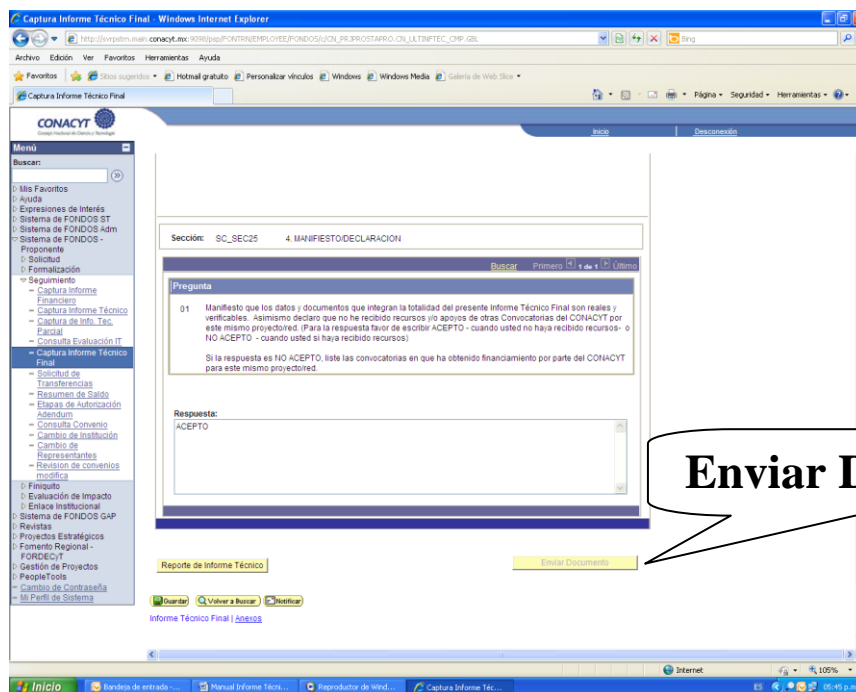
Captura Informe Técnico Final - Windows Internet Explorer

http://svrpstm.main.conacyt.mx:9098/psp/PONTRN/EMPLOYEE/FONDOS/c/CN_PR3PROSTAPRO.CN_ULTINFTEC_CMP.GBL

Bing

Archivo Edición Ver Favoritos Herramientas Ayuda

Favoritos Sitios sugeridos Hotmail gratuito Personalizar vínculos Windows Windows Media Galería de Web Slice

Captura Informe Técnico Final

Página Seguridad Herramientas

CONACYT
Consejo Nacional de Ciencia y Tecnología

Inicio Desconexión

Menú
Buscar:

Mis Favoritos
Ayuda
Expresiones de Interés
Sistema de FONDOS ST
Sistema de FONDOS Adm
Sistema de FONDOS - Proponente
Solicitud
Formalización
Seguimiento
– Captura Informe Financiero
– Captura Informe Técnico
– Captura de Info. Tec. Parcial
– Consulta Evaluación IT
– Captura Informe Técnico Final
– Solicitud de Transferencias
– Resumen de Saldo
– Etapas de Autorización Adendum
– Consulta Convenio
– Cambio de Institución
– Cambio de Representantes
– Revision de convenios modifica
Finiquito
Evaluación de Impacto
Enlace Institucional
Sistema de FONDOS GAP
Revistas
Proyectos Estratégicos
Fomento Regional - FORDECyT
Gestión de Proyectos
PeopleTools
Cambio de Contraseña
Mi Perfil de Sistema

Sección: SC_SEC25 4. MANIFIESTO/DECLARACION

Buscar Primero 1 de 1 Último

Pregunta

01 Manifiesto que los datos y documentos que integran la totalidad del presente Informe Técnico Final son reales y verificables. Asimismo declaro que no he recibido recursos y/o apoyos de otras Convocatorias del CONACYT por este mismo proyecto/red. (Para la respuesta favor de escribir ACEPTO - cuando usted no haya recibido recursos- o NO ACEPTO - cuando usted si haya recibido recursos)

Si la respuesta es NO ACEPTO, liste las convocatorias en que ha obtenido financiamiento por parte del CONACYT para este mismo proyecto/red.

Respuesta:
ACEPTO

Enviar D

Reporte de Informe Técnico

Enviar Documento

Guardar Volver a Buscar Notificar

Informe Técnico Final | Anexos

Internet 105%

Inicio Bandeja de entrada -... Manual Informe Técni... Reproductor de Wind... Captura Informe Téc... ES 05:45 p.m.